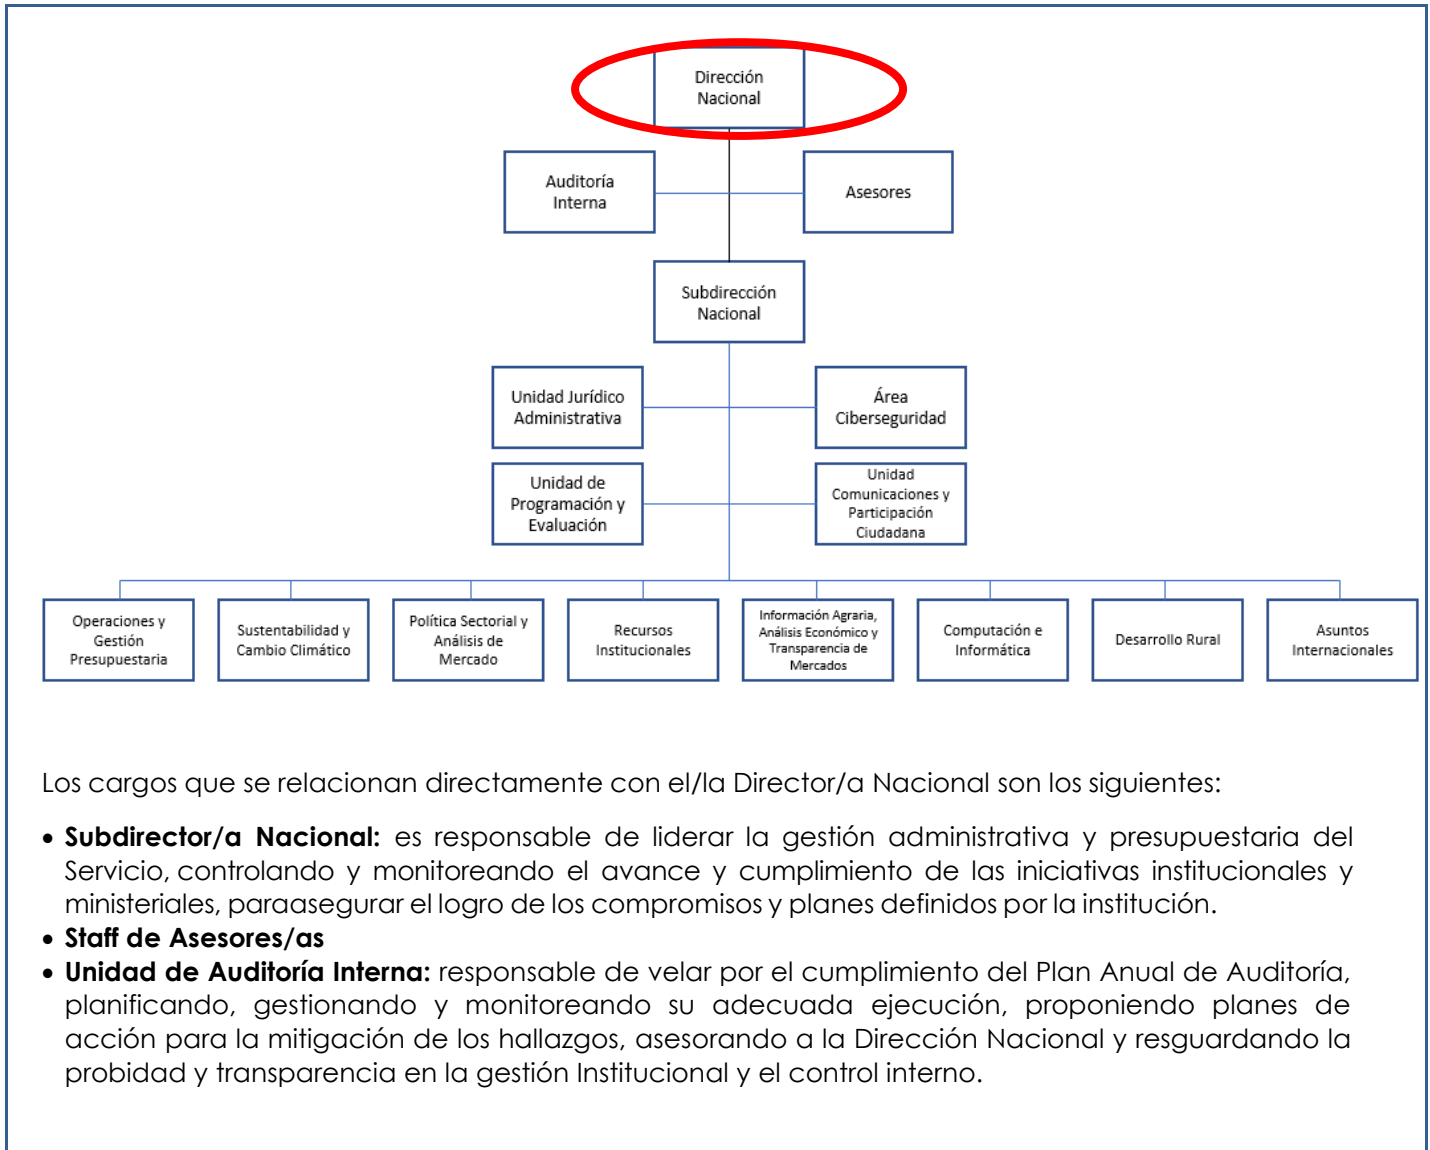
Dirección Nacional

Auditoría Interna

Asesores

Subdirección Nacional

Unidad Jurídico Administrativa

Área Ciberseguridad

Unidad de Programación y Evaluación

Unidad Comunicaciones y Participación Ciudadana

Operaciones y Gestión Presupuestaria

Sustentabilidad y Cambio Climático

Política Sectorial y Análisis de Mercado

Recursos Institucionales

Información Agraria, Análisis Económico y Transparencia de Mercados

Computación e Informática

Desarrollo Rural

Asuntos Internacionales

Los cargos que se relacionan directamente con el/la Director/a Nacional son los siguientes:

• **Subdirector/a Nacional:** es responsable de liderar la gestión administrativa y presupuestaria del Servicio, controlando y monitoreando el avance y cumplimiento de las iniciativas institucionales y ministeriales, paraasegurar el logro de los compromisos y planes definidos por la institución.
• **Staff de Asesores/as**
• **Unidad de Auditoría Interna:** responsable de velar por el cumplimiento del Plan Anual de Auditoría, planificando, gestionando y monitoreando su adecuada ejecución, proponiendo planes de acción para la mitigación de los hallazgos, asesorando a la Dirección Nacional y resguardando la probidad y transparencia en la gestión Institucional y el control interno.